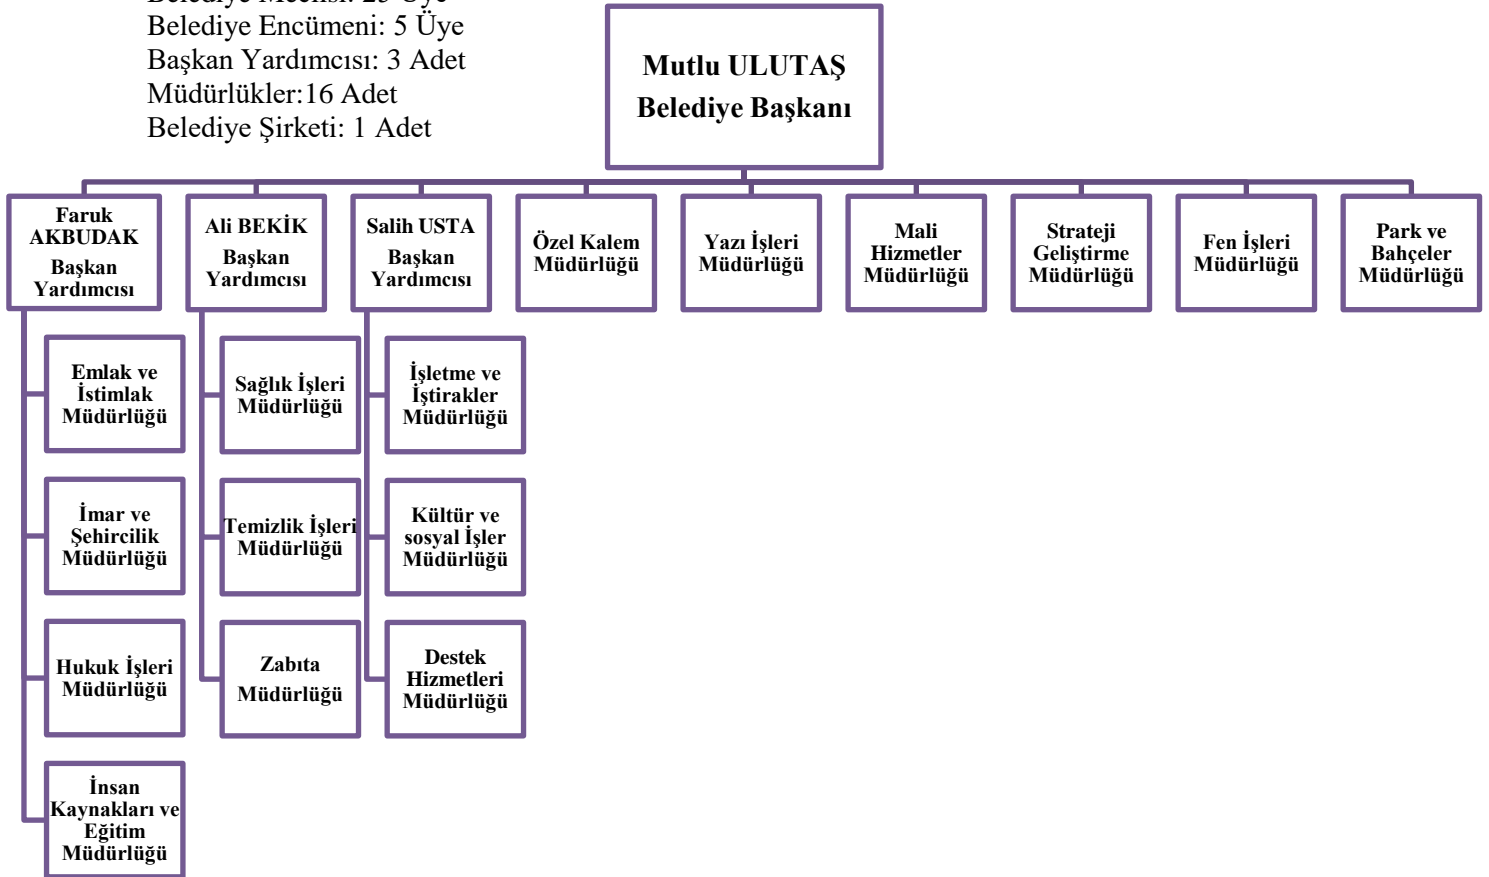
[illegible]
Belediye Encümeni: 5 Üye
Başkan Yardımcısı: 3 Adet
Müdürlükler:16 Adet
Belediye Şirketi: 1 Adet

Mutlu ULUTAŞ
Belediye Başkanı

Faruk AKBUDAK
Başkan Yardımcısı

Ali BEKİK
Başkan Yardımcısı

Salih USTA
Başkan Yardımcısı

Özel Kalem Müdürlüğü

Yazı İşleri Müdürlüğü

Mali Hizmetler Müdürlüğü

Strateji Geliştirme Müdürlüğü

Fen İşleri Müdürlüğü

Park ve Bahçeler Müdürlüğü

Emlak ve İstimlak Müdürlüğü

İmar ve Şehircilik Müdürlüğü

Hukuk İşleri Müdürlüğü

İnsan Kaynakları ve Eğitim Müdürlüğü

Sağlık İşleri Müdürlüğü

Temizlik İşleri Müdürlüğü

Zabıta Müdürlüğü

İşletme ve İştirakler Müdürlüğü

Kültür ve sosyal İşler Müdürlüğü

Destek Hizmetleri Müdürlüğü